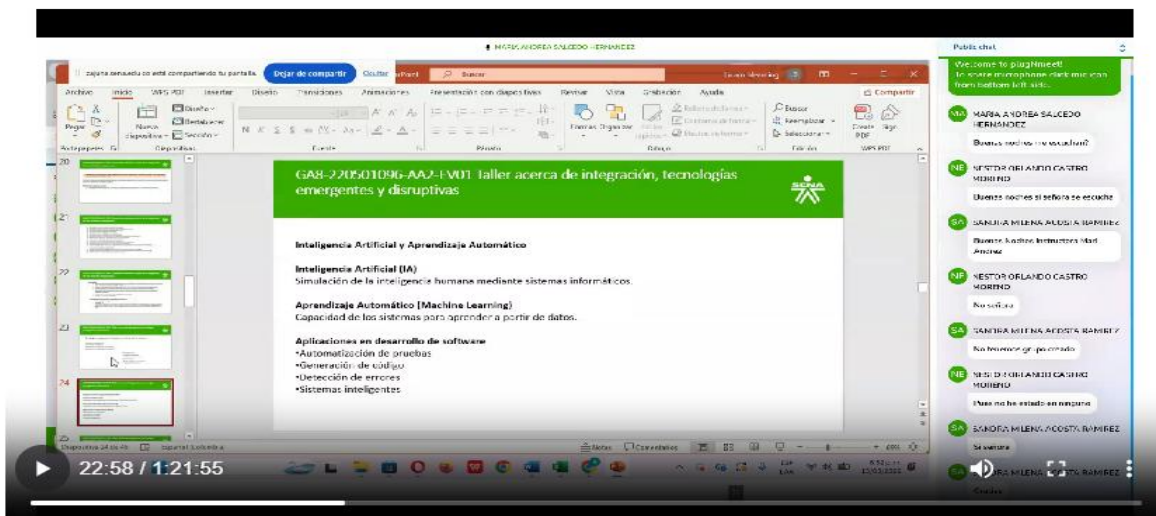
MARIA ANDREA SALCEDO HERNANDEZ

zajana.senaedu.co está compartiendo tu pantalla. Dejar de compartir Ocultar

Buscar

Archivo Inicio WPS PDF Insertar Diseño Transiciones Animaciones Presentación con diapositivas Revisar Vista Grabación Ayuda Compartir

Pegar Nueva diapositiva Diseño Restablecer Sección Portapapeles Diapositivas Fuente Párrafo Formas Organizar Dibujo Buscar Reemplazar Seleccionar Edición Create PDF WPS PDF

GA8-220501096-AA2-EV01 Taller acerca de integración, tecnologías emergentes y disruptivas

Inteligencia Artificial y Aprendizaje Automático

Inteligencia Artificial (IA)
Simulación de la inteligencia humana mediante sistemas informáticos.

Aprendizaje Automático (Machine Learning)
Capacidad de los sistemas para aprender a partir de datos.

Aplicaciones en desarrollo de software
•Automatización de pruebas
•Generación de código
•Detección de errores
•Sistemas inteligentes

Diapositiva 24 de 49 Español (Colombia) Notas Comentarios

Public chat

Welcome to plugNmeet! To share microphone click mic icon from bottom left side.

MARIA ANDREA SALCEDO HERNANDEZ
Buenas noches me escuchan?

NESTOR ORLANDO CASTRO MORENO
Buenas noches si señora se escucha

SANDRA MILENA ACOSTA RAMIREZ
Buenas Noches Instructora Mari Andrea

NESTOR ORLANDO CASTRO MORENO
No señora

SANDRA MILENA ACOSTA RAMIREZ
No tenemos grupo creado

NESTOR ORLANDO CASTRO MORENO
Pues no he estado en ninguno

SANDRA MILENA ACOSTA RAMIREZ
Si señora

SANDRA MILENA ACOSTA RAMIREZ

22:58 / 1:21:55